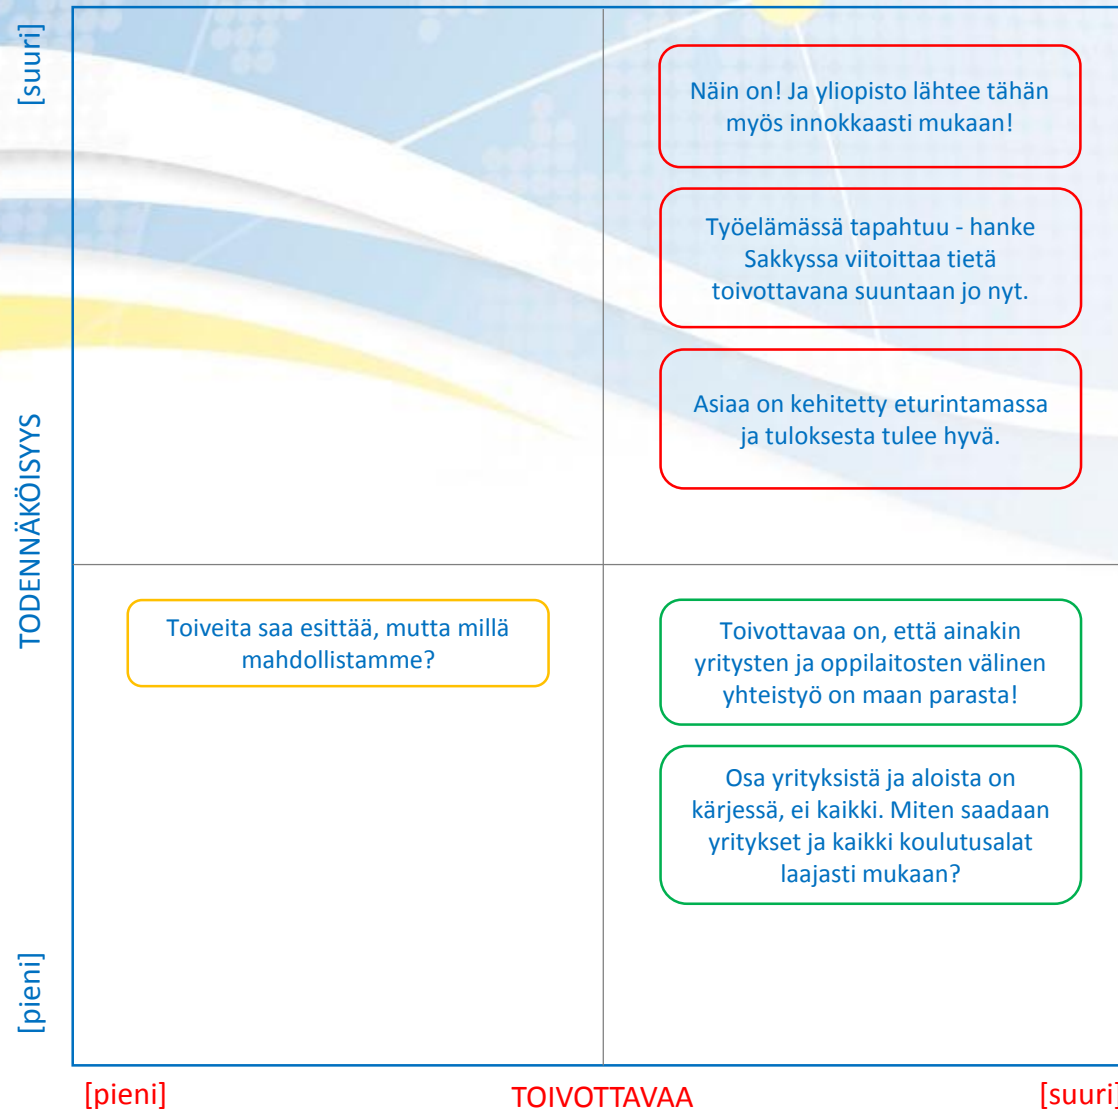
[suuri]

TODENNÄKÖISYYS

[pieni]

Näin on! Ja yliopisto lähtee tähän myös innokkaasti mukaan!

Työelämässä tapahtuu - hanke Sakkyssa viitoittaa tietä toivottavana suuntaan jo nyt.

Asiaa on kehitetty eturintamassa ja tuloksesta tulee hyvä.

Toiveita saa esittää, mutta millä mahdollistamme?

Toivottavaa on, että ainakin yritysten ja oppilaitosten välinen yhteistyö on maan parasta!

Osa yrityksistä ja aloista on kärjessä, ei kaikki. Miten saadaan yritykset ja kaikki koulutusalat laajasti mukaan?

[pieni]

TOIVOTTAVAA

[suuri]